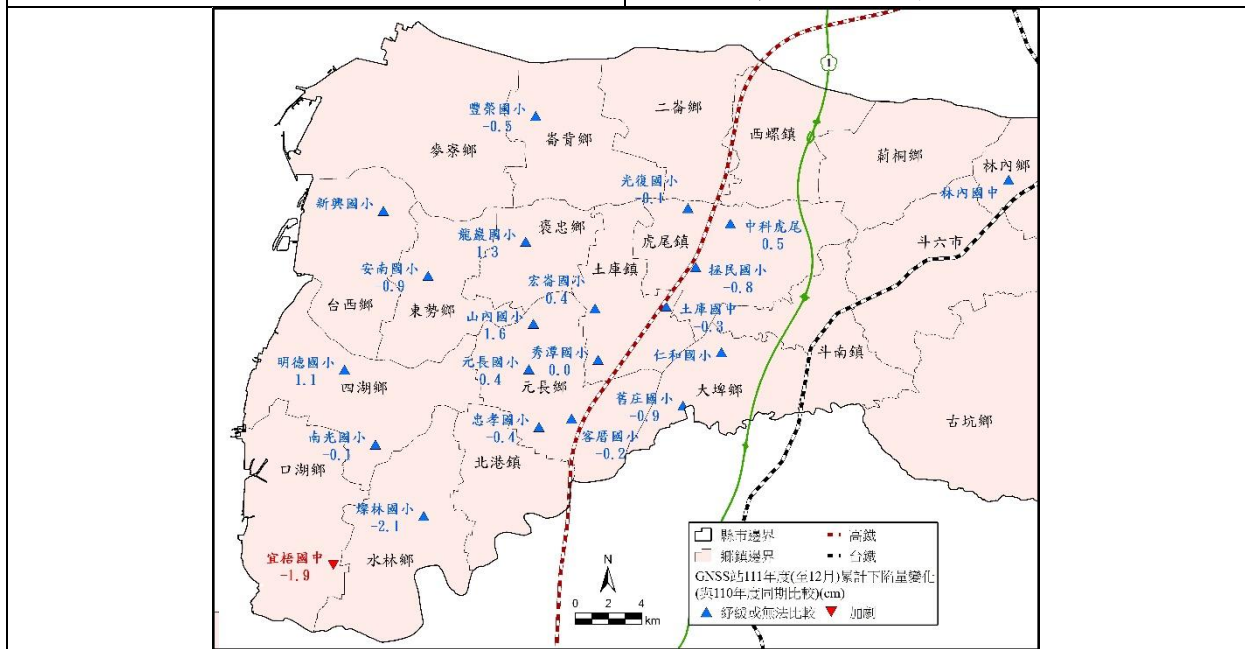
1

豐榮國小
-0.5

崙背鄉

二崙鄉

西螺鎮

莿桐鄉

林內鄉

林內國中

麥寮鄉

光復國小
-0.1

新興國小

褒忠鄉

中科虎尾
0.5

龍巖國小
1.3

虎尾鎮

斗六市

安南國小
0.9

土庫鎮

拯民國小
-0.8

宏崙國小
0.4

台西鄉

東勢鄉

土庫國中
-0.3

山內國小
1.6

秀潭國小
0.0

仁和國小

斗南鎮

明德國小
1.1

元長國小
-0.4

元長鄉

四湖鄉

舊庄國小
-0.9

大埤鄉

忠孝國小
-0.4

客厝國小
-0.2

古坑鄉

南光國小
-0.1

口湖鄉

北港鎮

樟林國小
-2.1

宜梧國中
-1.9

水林鄉

N

0 2 4 km

縣市邊界
鄉鎮邊界
高鐵
台鐵
GNSS站111年度(至12月)累計下陷量變化
(與110年度同期比較)(cm)
舒緩或無法比較
加劇